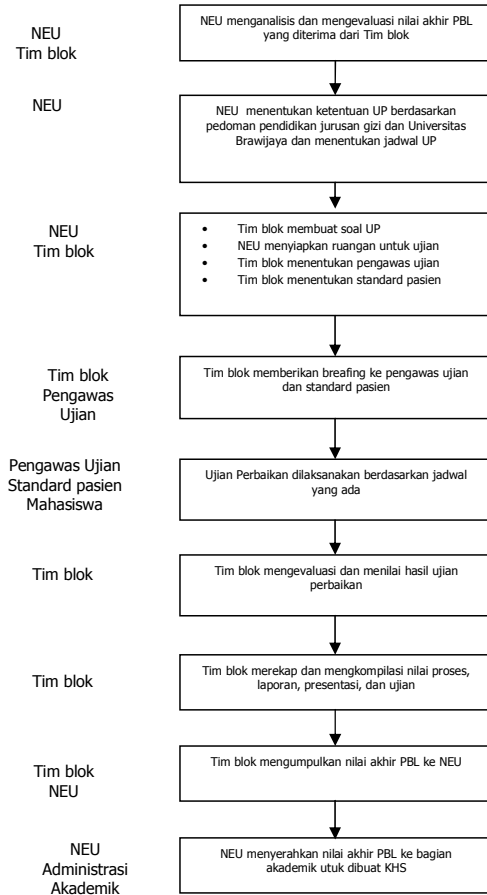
NEU
Tim blok

NEU menganalisis dan mengevaluasi nilai akhir PBL yang diterima dari Tim blok

NEU

NEU menentukan ketentuan UP berdasarkan pedoman pendidikan jurusan gizi dan Universitas Brawijaya dan menentukan jadwal UP

NEU
Tim blok

- Tim blok membuat soal UP
- NEU menyiapkan ruangan untuk ujian
- Tim blok menentukan pengawas ujian
- Tim blok menentukan standard pasien

Tim blok
Pengawas
Ujian

Tim blok memberikan breafing ke pengawas ujian dan standard pasien

Pengawas Ujian
Standard pasien
Mahasiswa

Ujian Perbaikan dilaksanakan berdasarkan jadwal yang ada

Tim blok

Tim blok mengevaluasi dan menilai hasil ujian perbaikan

Tim blok

Tim blok merekap dan mengkompilasi nilai proses, laporan, presentasi, dan ujian

Tim blok
NEU

Tim blok mengumpulkan nilai akhir PBL ke NEU

NEU
Administrasi
Akademik

NEU menyerahkan nilai akhir PBL ke bagian akademik utuk dibuat KHS